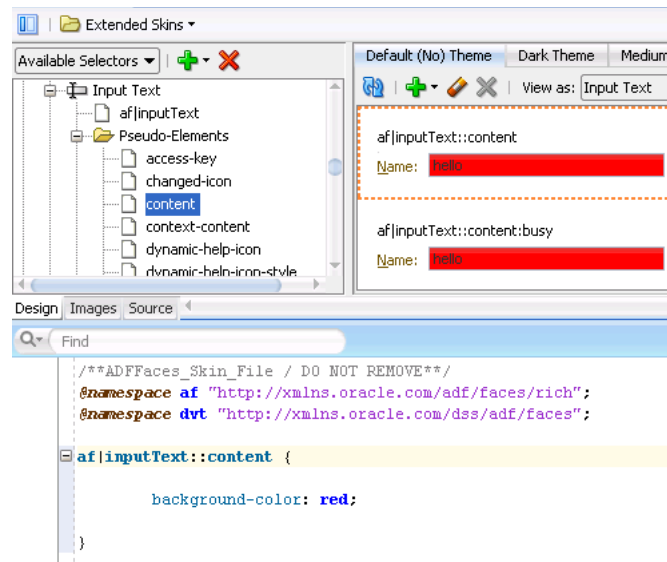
Extended Skins

Available Selectors

Input Text
af|inputText
Pseudo-Elements
access-key
changed-icon
content
context-content
dynamic-help-icon
dynamic-help-icon-style

Default (No) Theme | Dark Theme | Medium

View as: Input Text

af|inputText::content
Name: hello

af|inputText::content:busy
Name: hello

Design | Images | Source

Find

/**ADFFaces_Skin_File / DO NOT REMOVE**/
@namespace af "http://xmlns.oracle.com/adf/faces/rich";
@namespace dvt "http://xmlns.oracle.com/dss/adf/faces";

af|inputText::content {

background-color: red;

}